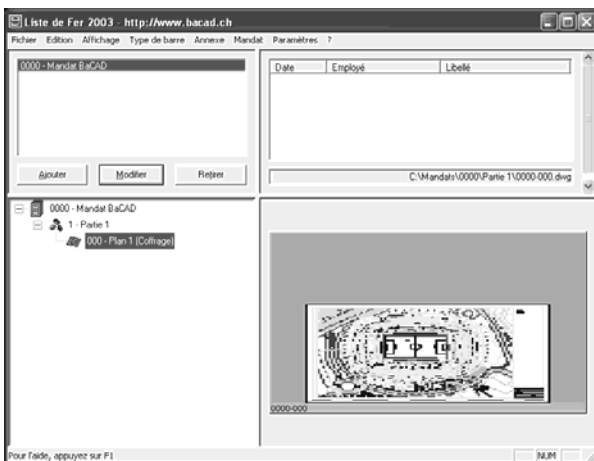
Liste de Fer 2003 - http://www.bacad.ch

Fichier Edition Affichage Type de barre Annexe Mandat Paramètres ?

0000 - Mandat BaCAD

| Date | Employé | Libellé |
|---|---|---|

Ajouter Modifier Retirer

C:\Mandats\0000\Partie 1\0000-000.dwg

0000 - Mandat BaCAD
1 - Partie 1
000 - Plan 1 (Coffrage)

0000-000

Pour l'aide, appuyez sur F1

NUM